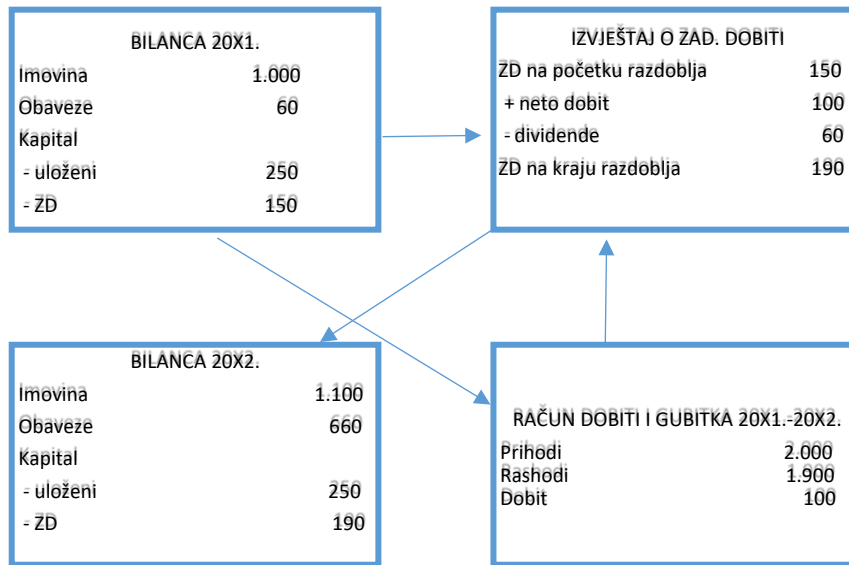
BILANCA 20X1.

| | |
|---|---|
| Imovina | 1.000 |
| Obaveze | 60 |
| Kapital | |
| - uloženi | 250 |
| - ZD | 150 |

IZVJEŠTAJ O ZAD. DOBITI

| | |
|---|---|
| ZD na početku razdoblja | 150 |
| + neto dobit | 100 |
| - dividende | 60 |
| ZD na kraju razdoblja | 190 |

BILANCA 20X2.

| | |
|---|---|
| Imovina | 1.100 |
| Obaveze | 660 |
| Kapital | |
| - uloženi | 250 |
| - ZD | 190 |

RAČUN DOBITI I GUBITKA 20X1.-20X2.

| | |
|---|---|
| Prihodi | 2.000 |
| Rashodi | 1.900 |
| Dobit | 100 |